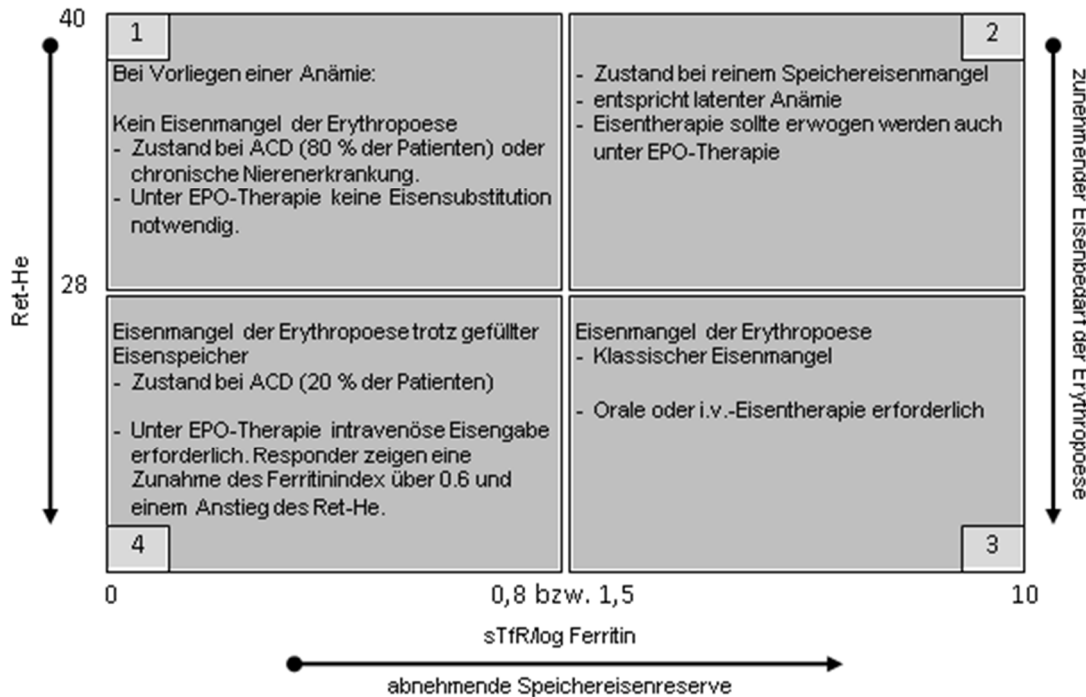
40

Ret-He

28

1

Bei Vorliegen einer Anämie:

Kein Eisenmangel der Erythropoese
- Zustand bei ACD (80 % der Patienten) oder chronische Nierenerkrankung.
- Unter EPO-Therapie keine Eisensubstitution notwendig.

2

- Zustand bei reinem Speichereisenmangel
- entspricht latenter Anämie
- Eisentherapie sollte erwogen werden auch unter EPO-Therapie

zunehmender Eisenbedarf der Erythropoese

Eisenmangel der Erythropoese trotz gefüllter Eisenspeicher
- Zustand bei ACD (20 % der Patienten)

- Unter EPO-Therapie intravenöse Eisengabe erforderlich. Responder zeigen eine Zunahme des Ferritinindex über 0.6 und einem Anstieg des Ret-He.

4

Eisenmangel der Erythropoese
- Klassischer Eisenmangel

- Orale oder i.v.-Eisentherapie erforderlich

3

0

0,8 bzw. 1,5

10

sTfR/log Ferritin

abnehmende Speichereisenreserve